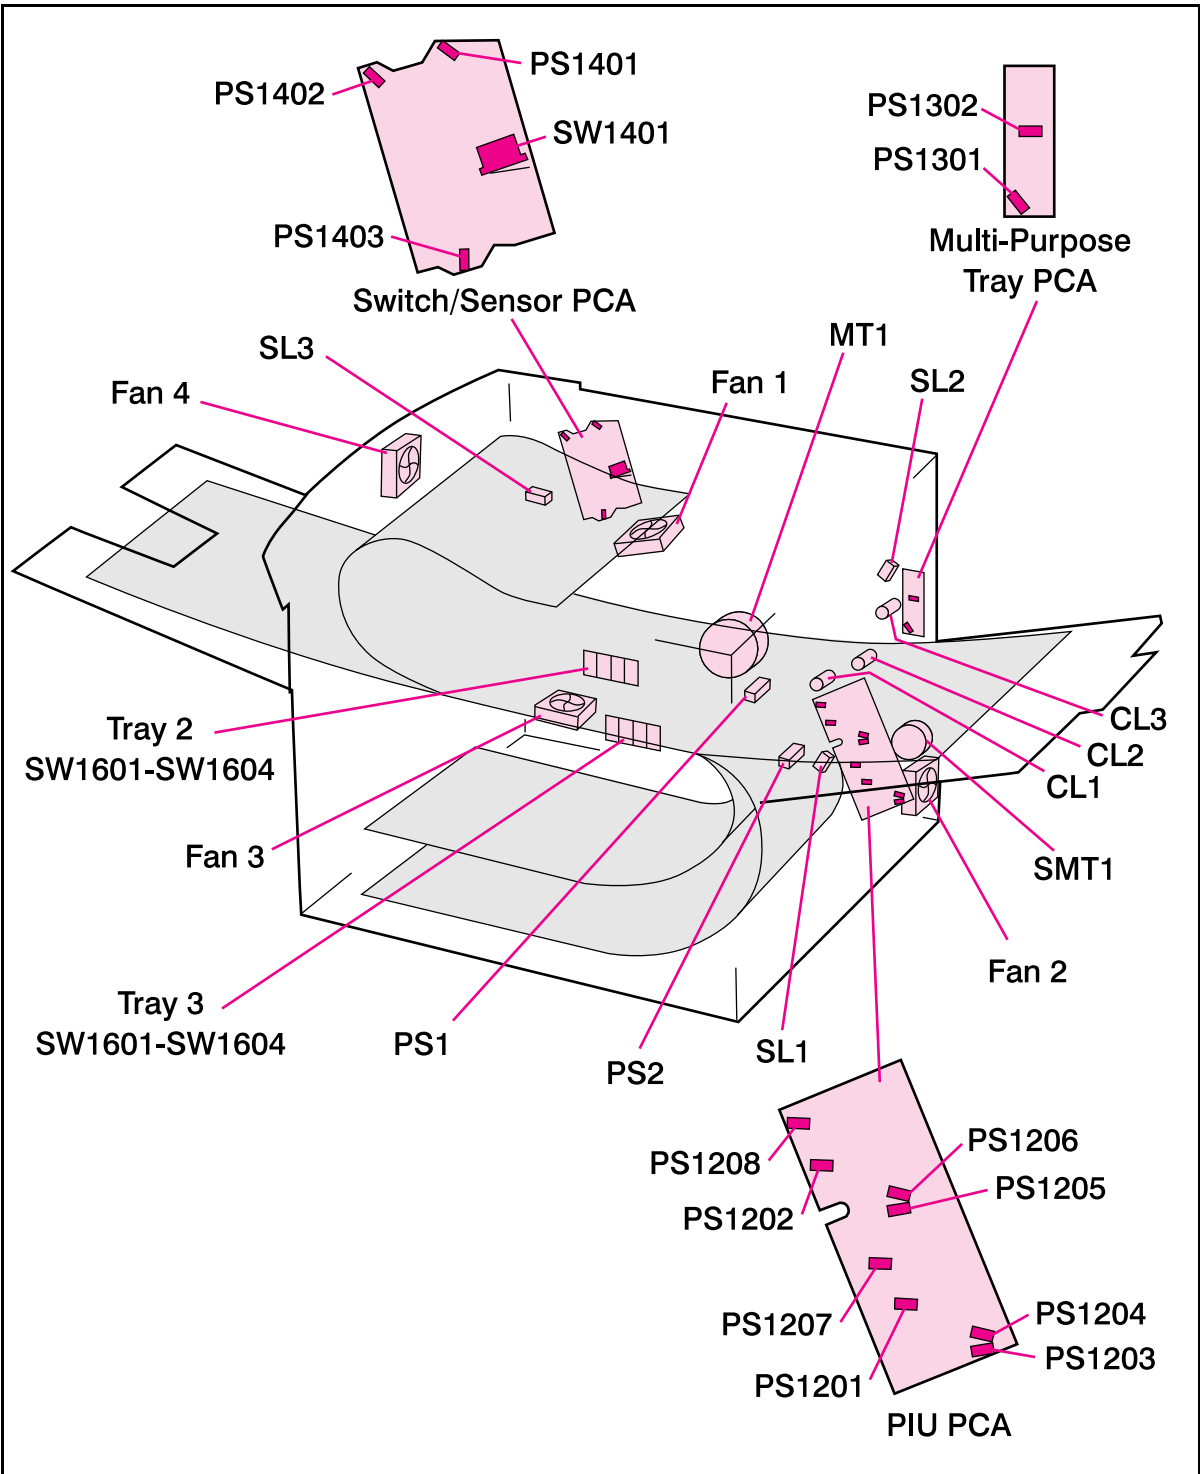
PS1402
PS1401
SW1401
PS1403
Switch/Sensor PCA
PS1302
PS1301
Multi-Purpose Tray PCA
SL3
Fan 4
MT1
Fan 1
SL2
Tray 2 SW1601-SW1604
CL3
CL2
CL1
Fan 3
SMT1
Fan 2
Tray 3 SW1601-SW1604
PS1
PS2
SL1
PS1208
PS1202
PS1206
PS1205
PS1207
PS1201
PS1204
PS1203
PIU PCA